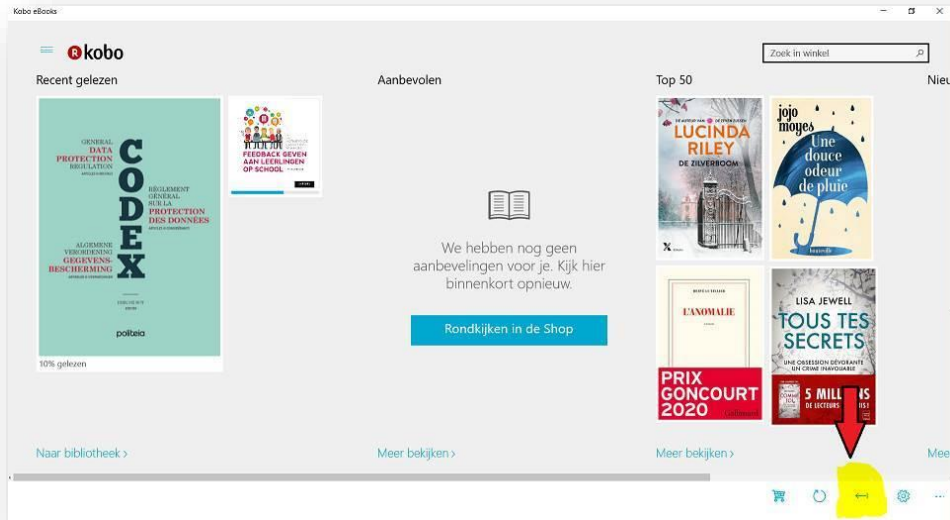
Kobo eBooks

kobo

Zoek in winkel

Recent gelezen

Aanbevolen

Top 50

Nieu

GENERAL DATA PROTECTION REGULATION

CODEX

RÈGLEMENT GÉNÉRAL SUR LA PROTECTION DES DONNÉES

ALGEMENE VERORDENING GEGEVENSBESCHERMING

politeia

10% gelezen

FEEDBACK GEVEN AAN LEERLINGEN OP SCHOOL

We hebben nog geen aanbevelingen voor je. Kijk hier binnenkort opnieuw.

Rondkijken in de Shop

LUCINDA RILEY

DE ZILVERBOOM

jojo moyes

Une douce odeur de pluie

L'ANOMALIE

PRIX GONCOURT 2020

Gallimard

LISA JEWELL

TOUS TES SECRETS

UNE OBSESSION DÉVORANTE UN CRIME INAVOUABLE

5 MILLIONS DE LECTEURS

Naar bibliotheek ›

Meer bekijken ›

Meer bekijken ›

Mee